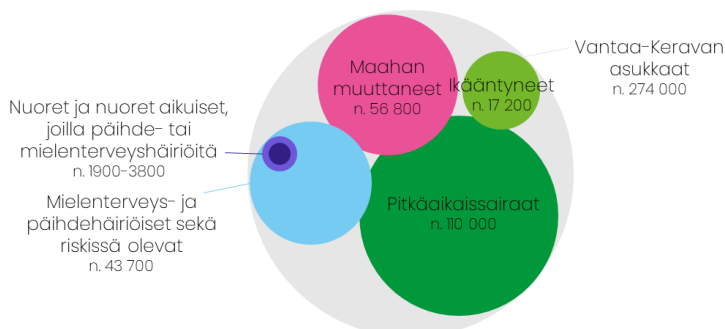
Vantaa-Keravan asukkaat
n. 274 000

Maahan muuttaneet
n. 56 800

Ikääntyneet
n. 17 200

Nuoret ja nuoret aikuiset, joilla päihde- tai mielenterveyshäiriöitä
n. 1900-3800

Mielenterveys- ja päihdehäiriöiset sekä riskissä olevat
n. 43 700

Pitkäaikaissairaat
n. 110 000